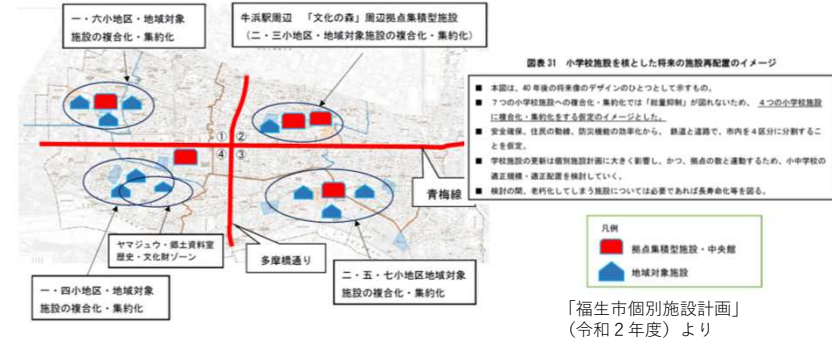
一・六小地区・地域対象施設の複合化・集約化

牛浜駅周辺　「文化の森」周辺拠点集積型施設（二・三小地区・地域対象施設の複合化・集約化）

図表31　小学校施設を核とした将来の施設再配置のイメージ

■ 本図は、40年後の将来像のデザインのひとつとして示すもの。

■ 7つの小学校施設への複合化・集約化では「総量抑制」が図れないため、4つの小学校施設に複合化・集約化する仮定のイメージとした。

■ 安全確保、住民の動線、防災機能の効率化から、鉄道と道路で、市内を4区分に分割することを仮定。

■ 学校施設の更新は個別施設計画に大きく影響し、かつ、拠点の数と連動するため、小中学校の適正規模・適正配置を検討していく。

■ 検討の間、老朽化してしまう施設については必要であれば長寿命化等を図る。

① ② ④ ③

青梅線

ヤマジュウ・郷土資料室
歴史・文化財ゾーン

多摩橋通り

凡例
拠点集積型施設・中央館
地域対象施設

一・四小地区・地域対象施設の複合化・集約化

二・五・七小地区地域対象施設の複合化・集約化

「福生市個別施設計画」（令和2年度）より